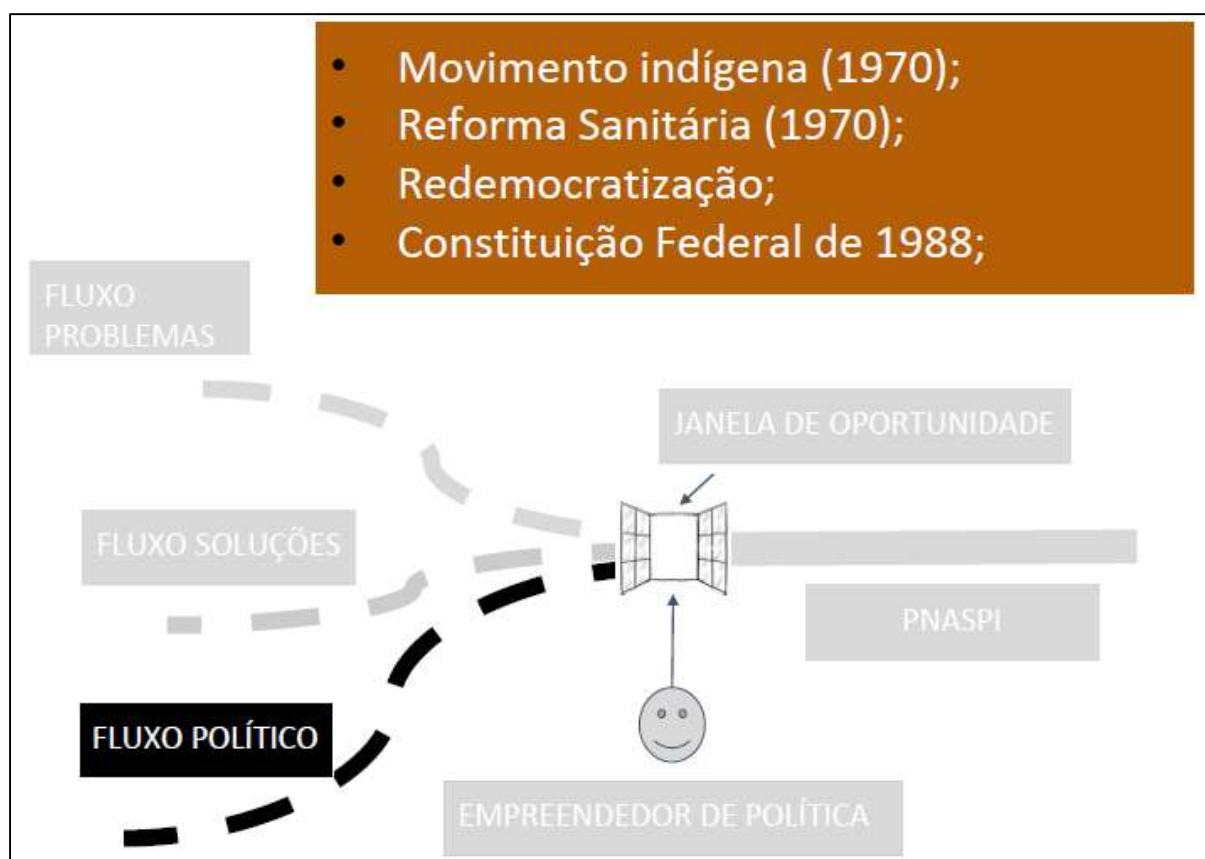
- Movimento indígena (1970);
- Reforma Sanitária (1970);
- Redemocratização;
- Constituição Federal de 1988;

FLUXO PROBLEMAS

JANELA DE OPORTUNIDADE

FLUXO SOLUÇÕES

PNASPI

FLUXO POLÍTICO

EMPREENDEDOR DE POLÍTICA